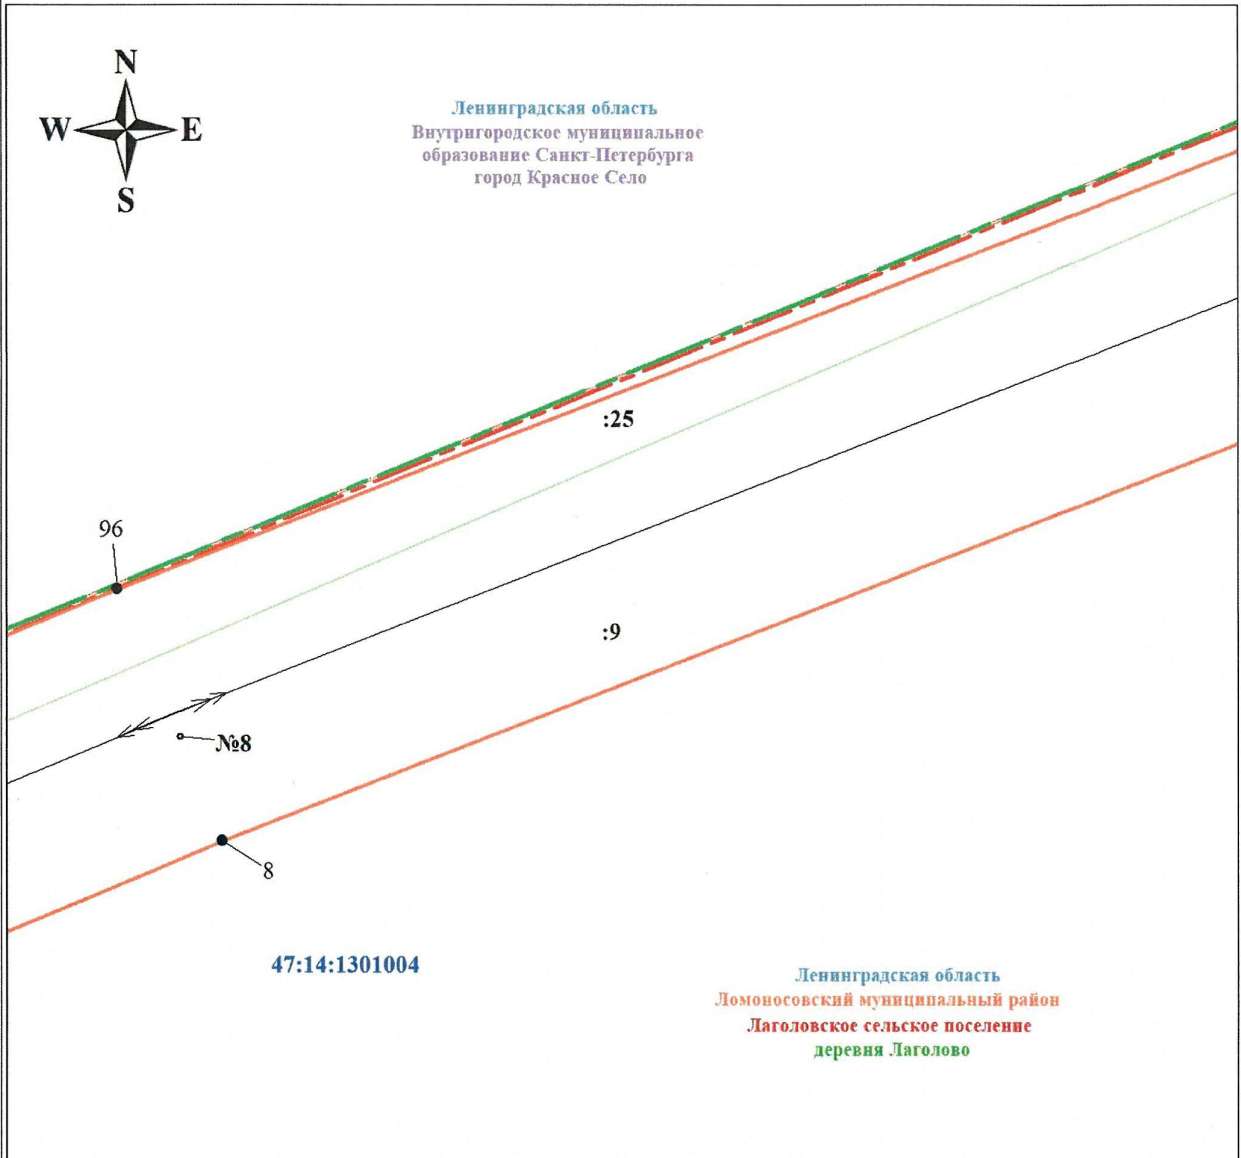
N
W
E
S

Ленинградская область
Внутригородское муниципальное образование Санкт-Петербурга
город Красное Село

:25

96

:9

№8

8

47:14:1301004

Ленинградская область
Ломоносовский муниципальный район
Лаголовское сельское поселение
деревня Лаголово